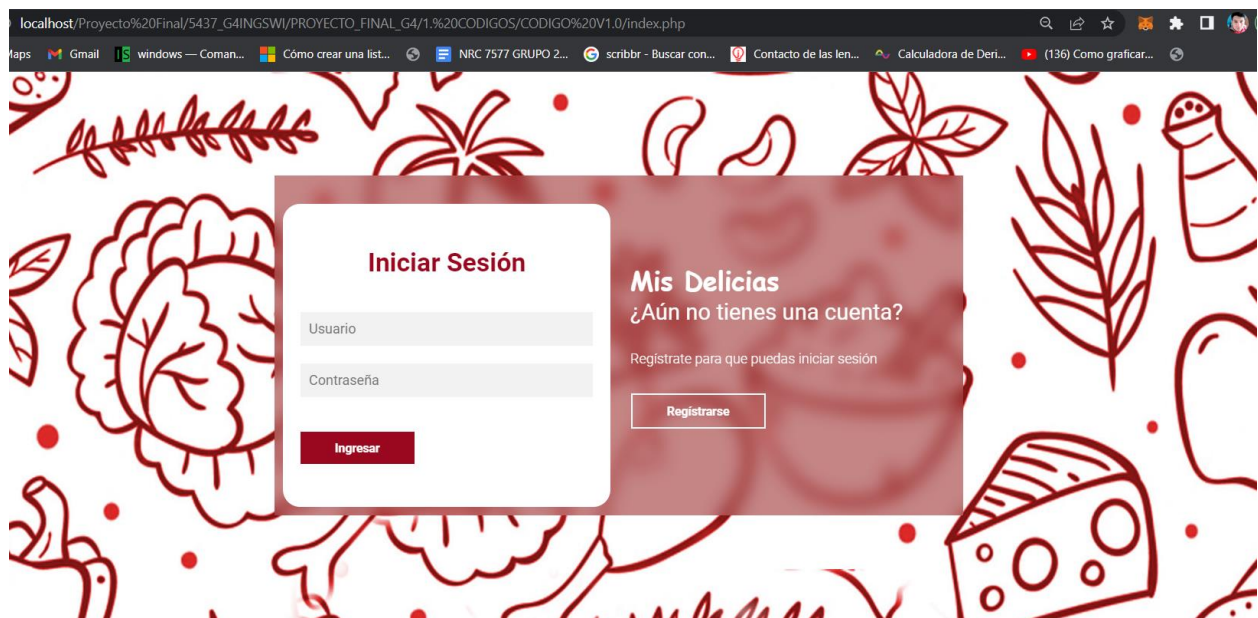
localhost/Proyecto%20Final/5437_G4INGSWI/PROYECTO_FINAL_G4/1.%20CODIGOS/CODIGO%20V1.0/index.php

Maps Gmail windows — Coman... Cómo crear una list... NRC 7577 GRUPO 2... scribbr - Buscar con... Contacto de las len... Calculadora de Deri... (136) Como graficar...

Iniciar Sesión

Usuario

Contraseña

Ingresar

Mis Delicias
¿Aún no tienes una cuenta?

Regístrate para que puedas iniciar sesión

Registrarse